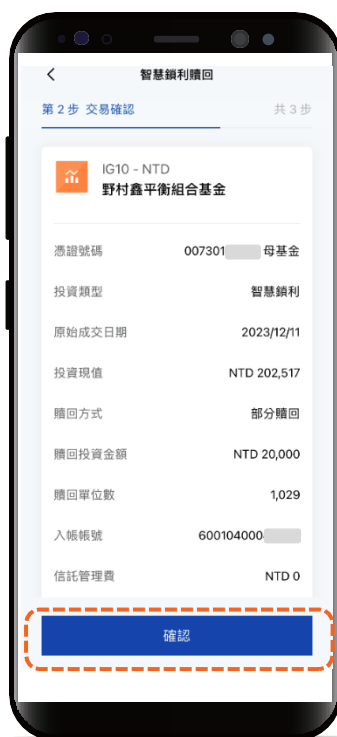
智慧鎖利贖回

第 2 步 交易確認

共 3 步

IG10 - NTD
野村鑫平衡組合基金

| | |
|---|---|
| 憑證號碼 | 007301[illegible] 母基金 |
| 投資類型 | 智慧鎖利 |
| 原始成交日期 | 2023/12/11 |
| 投資現值 | NTD 202,517 |
| 贖回方式 | 部分贖回 |
| 贖回投資金額 | NTD 20,000 |
| 贖回單位數 | 1,029 |
| 入帳帳號 | 600104000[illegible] |
| 信託管理費 | NTD 0 |

確認